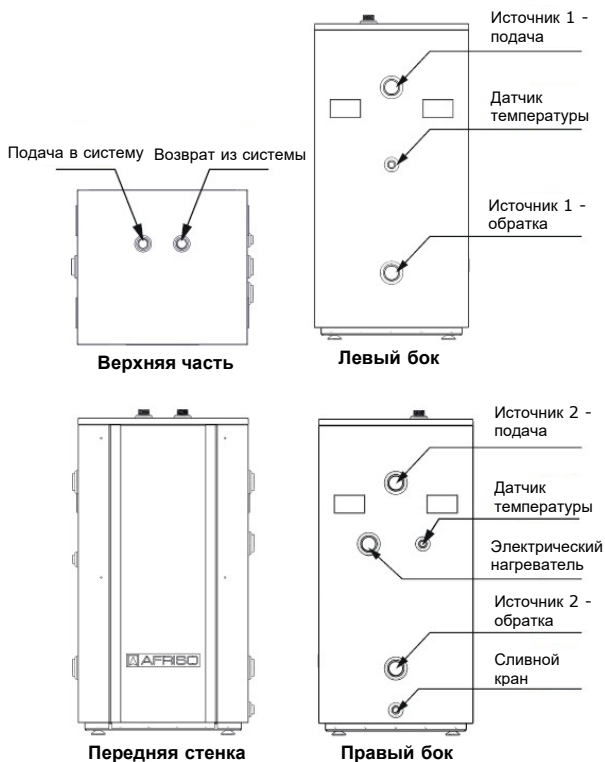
Источник 1 - подача

Датчик температуры

Подача в систему

Возврат из системы

Источник 1 - обратка

Верхняя часть

Левый бок

Источник 2 - подача

Датчик температуры

Электрический нагреватель

Источник 2 - обратка

Сливной кран

AFRISO

Передняя стенка

Правый бок